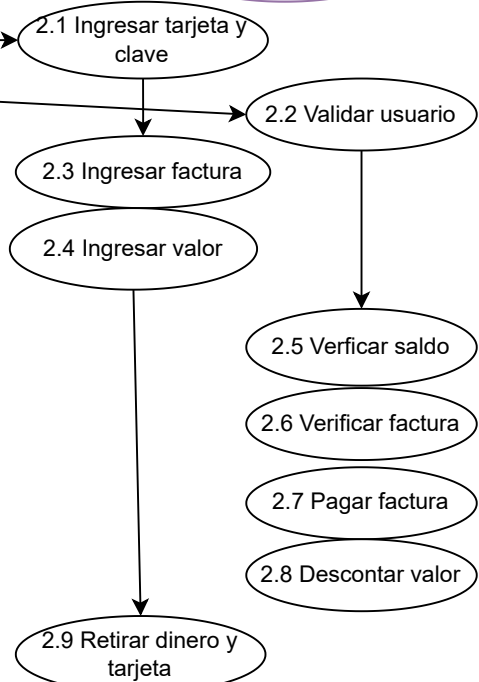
2.1 Ingresar tarjeta y clave

2.2 Validar usuario

2.3 Ingresar factura

2.4 Ingresar valor

2.5 Verficar saldo

2.6 Verificar factura

2.7 Pagar factura

2.8 Descontar valor

2.9 Retirar dinero y tarjeta